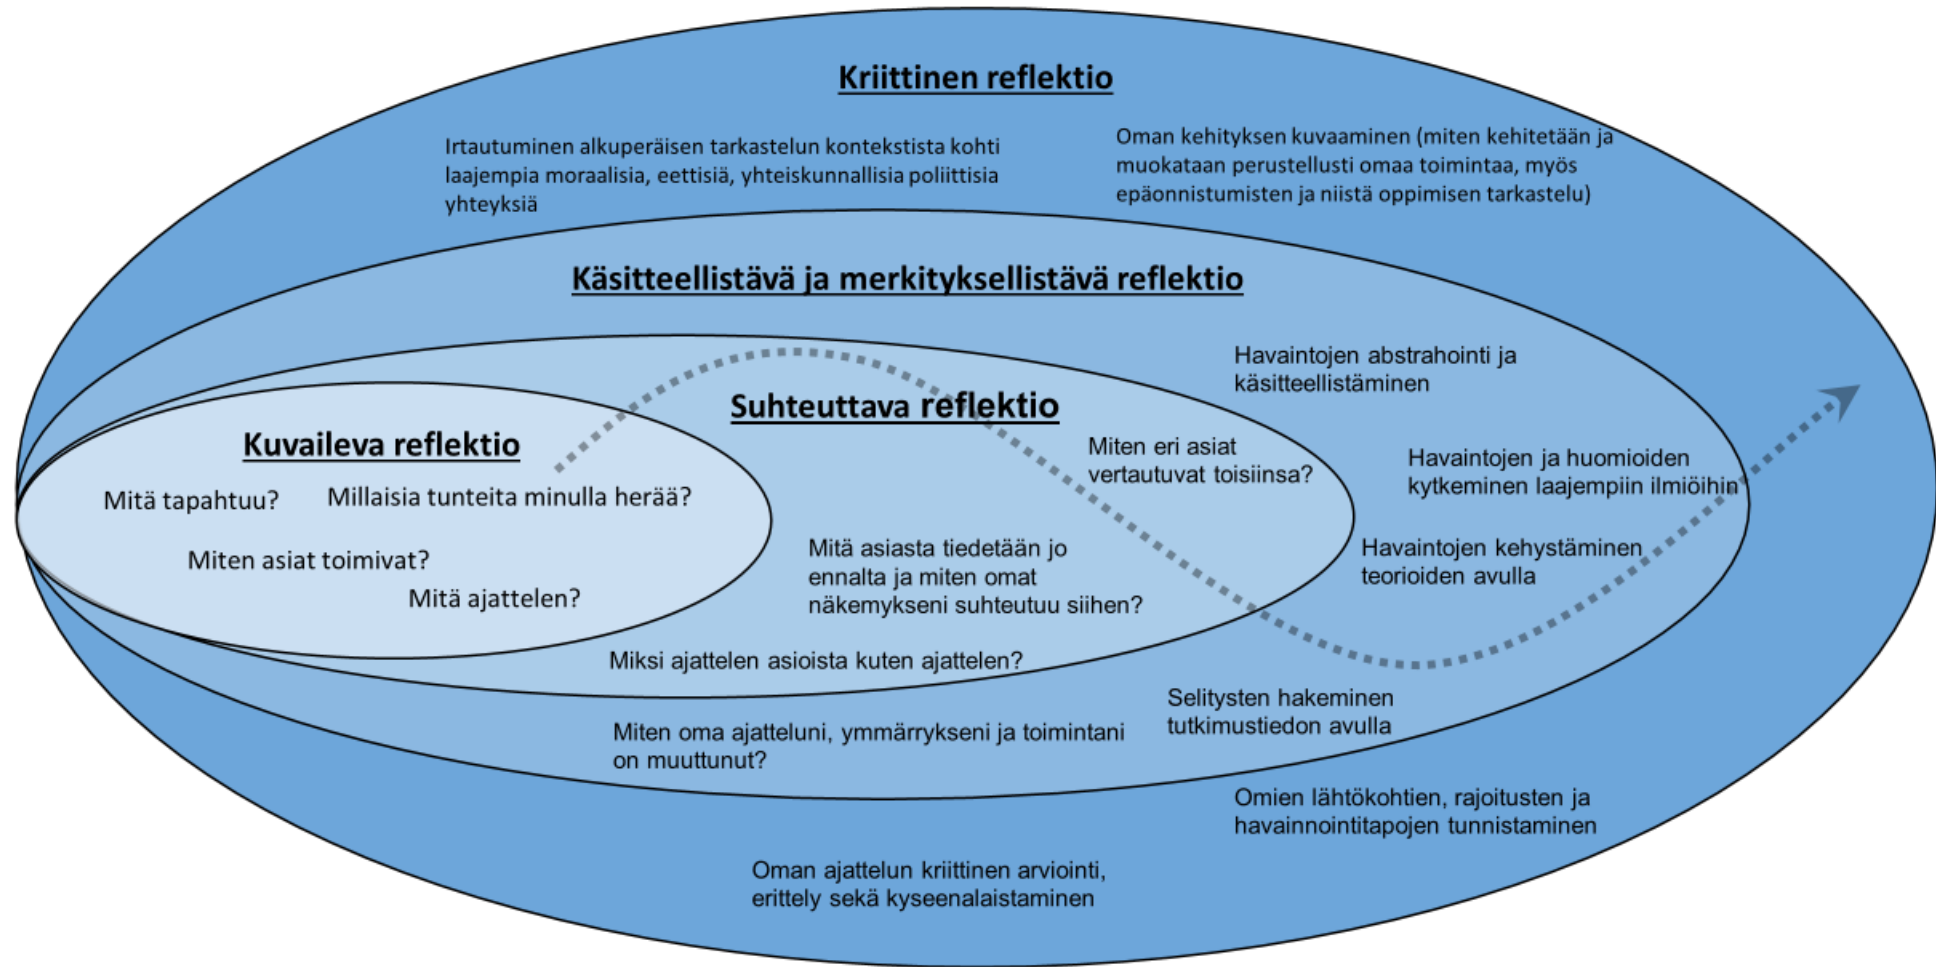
Kriittinen reflektio

Irtautuminen alkuperäisen tarkastelun kontekstista kohti laajempia moraalisia, eettisiä, yhteiskunnallisia poliittisia yhteyksiä

Oman kehityksen kuvaaminen (miten kehitetään ja muokataan perustellusti omaa toimintaa, myös epäonnistumisten ja niistä oppimisen tarkastelu)

Käsitteellistävä ja merkityksellistävä reflektio

Havaintojen abstrahointi ja käsitteellistäminen

Suhteuttava reflektio

Kuvaileva reflektio

Mitä tapahtuu?

Millaisia tunteita minulla herää?

Miten asiat toimivat?

Mitä ajattelen?

Miten eri asiat vertautuvat toisiinsa?

Havaintojen ja huomioiden kytkeminen laajempiin ilmiöihin

Mitä asiasta tiedetään jo ennalta ja miten omat näkemykseni suhteutuu siihen?

Havaintojen kehystäminen teorioiden avulla

Miksi ajattelen asioista kuten ajattelen?

Selitysten hakeminen tutkimustiedon avulla

Miten oma ajatteluni, ymmärrykseni ja toimintani on muuttunut?

Omien lähtökohtien, rajoitusten ja havainnointitapojen tunnistaminen

Oman ajattelun kriittinen arviointi, erittely sekä kyseenalaistaminen